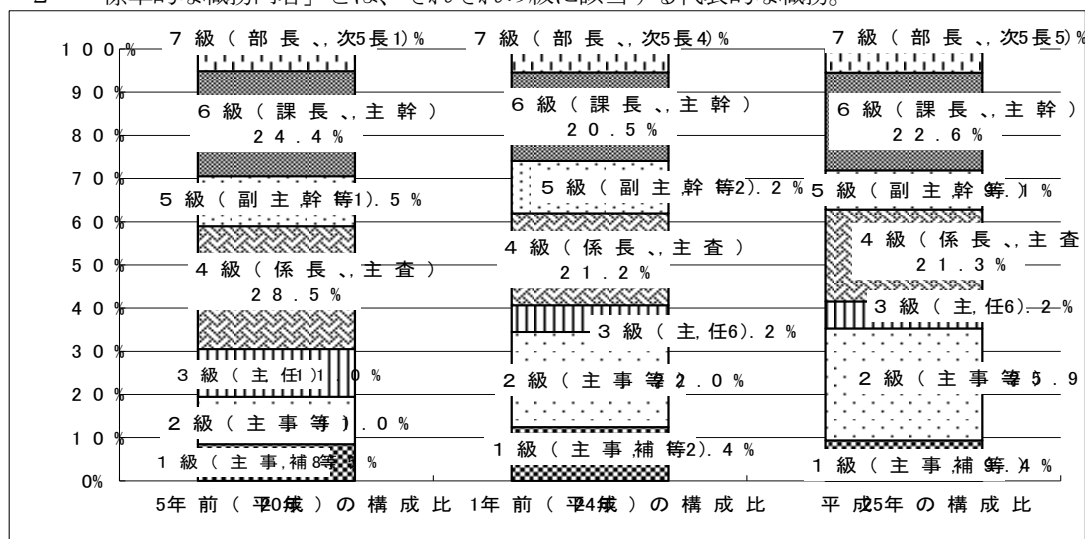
2 「標準的な職務内容」とは、それぞれの級に該当する代表的な職務。

100%
90%
80%
70%
60%
50%
40%
30%
20%
10%
0%

7級（部長、次長）5.1%
6級（課長、主幹）24.4%
5級（副主幹等）1.5%
4級（係長、主査）28.5%
3級（主任）11.0%
2級（主事等）1.0%
1級（主事補等）8.1%
5年前（平成20年）の構成比

7級（部長、次長）5.4%
6級（課長、主幹）20.5%
5級（副主幹等）12.2%
4級（係長、主査）21.2%
3級（主任）6.2%
2級（主事等）22.0%
1級（主事補等）12.4%
1年前（平成24年）の構成比

7級（部長、次長）5.5%
6級（課長、主幹）22.6%
5級（副主幹等）9.1%
4級（係長、主査）21.3%
3級（主任）6.2%
2級（主事等）35.9
1級（主事補等）9.4%
平成25年の構成比